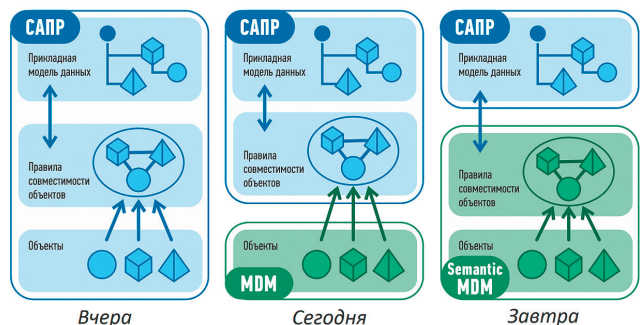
САПР

Прикладная модель данных

Правила совместимости объектов

Объекты

Вчера

САПР

Прикладная модель данных

Правила совместимости объектов

Объекты

MDM

Сегодня

САПР

Прикладная модель данных

Правила совместимости объектов

Объекты

Semantic MDM

Завтра